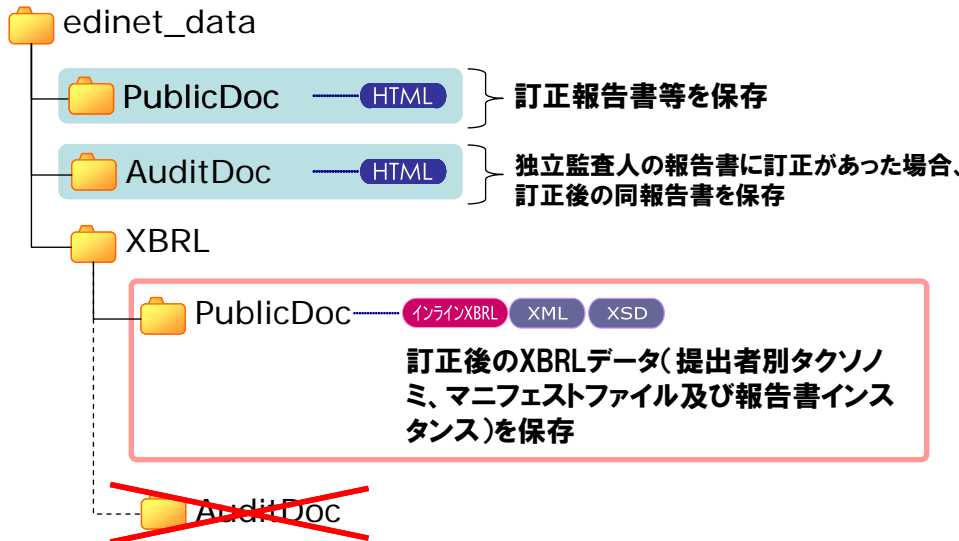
edinet_data

PublicDoc HTML

訂正報告書等を保存

AuditDoc HTML

独立監査人の報告書に訂正があった場合、訂正後の同報告書を保存

XBRL

PublicDoc インラインXBRL XML XSD

訂正後のXBRLデータ（提出者別タクソノミ、マニフェストファイル及び報告書インスタンス）を保存

AuditDoc